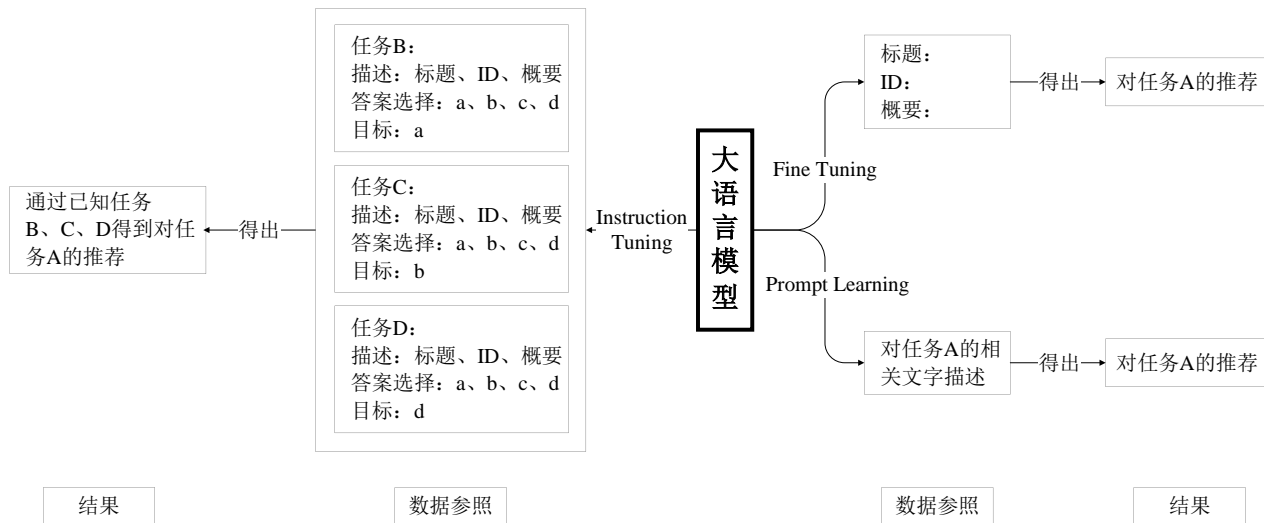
大语言模型

Fine Tuning

标题：
ID：
概要：

得出

对任务A的推荐

Prompt Learning

对任务A的相关文字描述

得出

对任务A的推荐

Instruction Tuning

任务B：
描述：标题、ID、概要
答案选择：a、b、c、d
目标：a

任务C：
描述：标题、ID、概要
答案选择：a、b、c、d
目标：b

任务D：
描述：标题、ID、概要
答案选择：a、b、c、d
目标：d

得出

通过已知任务B、C、D得到对任务A的推荐

结果

数据参照

数据参照

结果